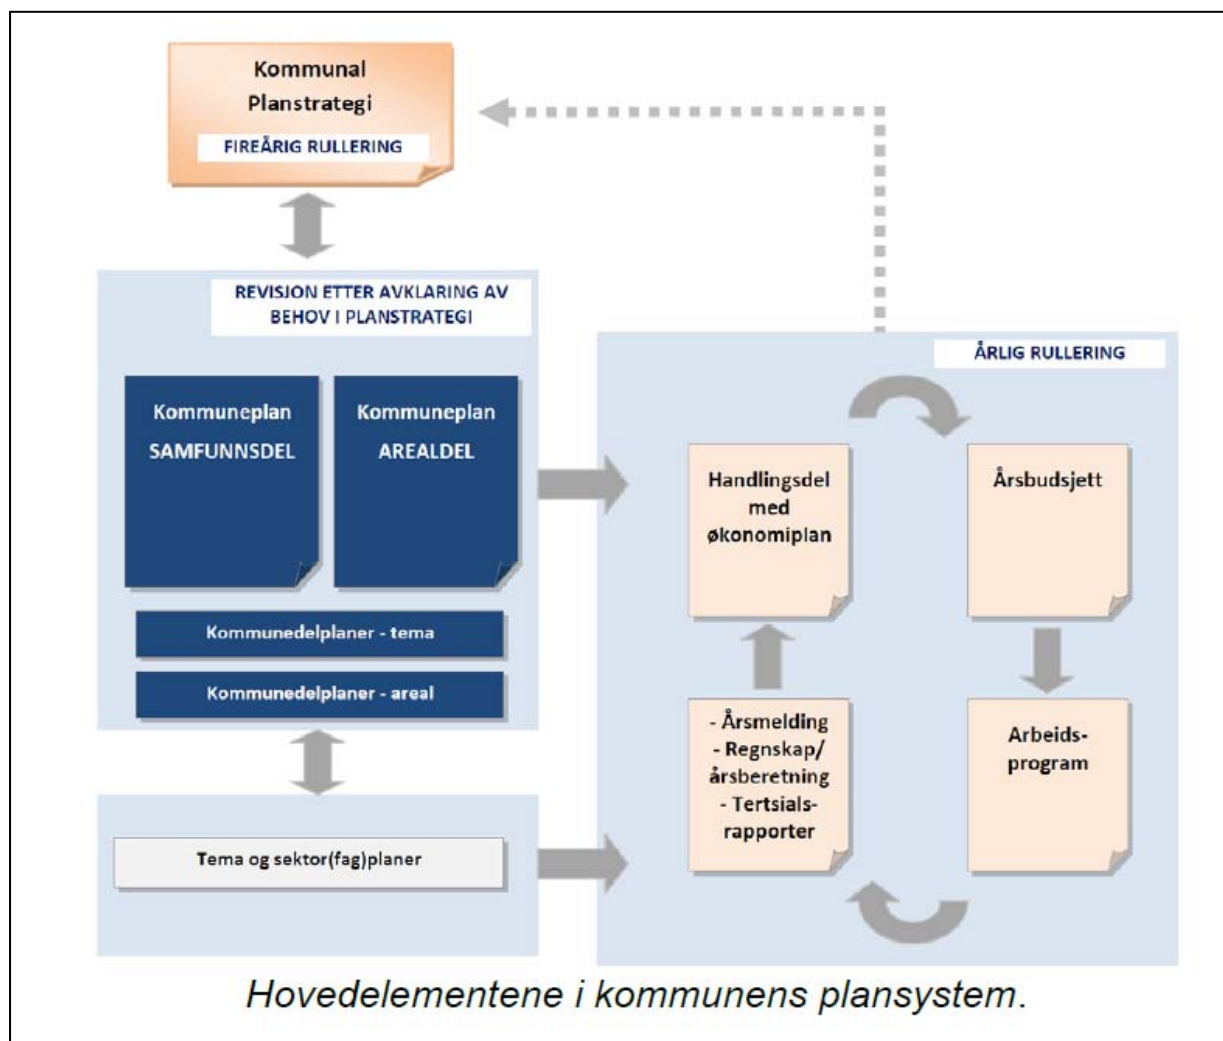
Kommunal Planstrategi

FIREÅRIG RULLERING

REVISJON ETTER AVKLARING AV BEHOV I PLANSTRATEGI

Kommuneplan SAMFUNNSDEL

Kommuneplan AREALDEL

Kommunedelplaner - tema

Kommunedelplaner - areal

Tema og sektor(fag)planer

ÅRLIG RULLERING

Handlingsdel med økonomiplan

Årsbudsjett

- Årsmelding
- Regnskap/ årsberetning
- Tertsials- rapporter

Arbeids- program

Hovedelementene i kommunens plansystem.